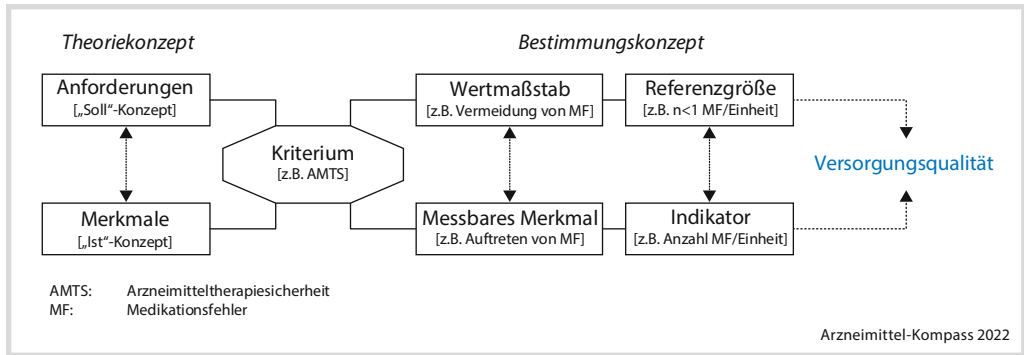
Theoriekonzept

Bestimmungskonzept

Anforderungen
[„Soll"-Konzept]

Merkmale
[„Ist"-Konzept]

Kriterium
[z.B. AMTS]

Wertmaßstab
[z.B. Vermeidung von MF]

Messbares Merkmal
[z.B. Auftreten von MF]

Referenzgröße
[z.B. n<1 MF/Einheit]

Indikator
[z.B. Anzahl MF/Einheit]

Versorgungsqualität

AMTS: Arzneimitteltherapiesicherheit
MF: Medikationsfehler

Arzneimittel-Kompass 2022